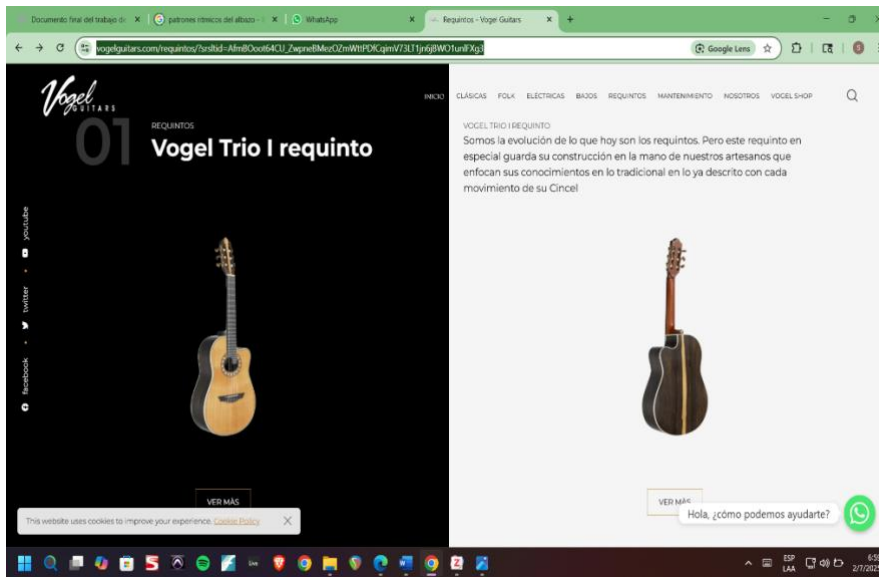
Documento final del trabajo de ✕ | patrones rítmicos del albazo - ✕ | WhatsApp ✕ | Requintos - Vogel Guitars ✕ | +

vogelguitars.com/requintos/?srsltid=AfmBOoot64CU_ZwpneBMezOZmWttPDfCqimV73LT1jn6j8WO1unlFXg3

Google Lens

Vogel GUITARS

INICIO CLÁSICAS FOLK ELÉCTRICAS BAJOS REQUINTOS MANTENIMIENTO NOSOTROS VOGEL SHOP

01

REQUINTOS

Vogel Trio I requinto

youtube • twitter • facebook

VOGEL TRIO I REQUINTO

Somos la evolución de lo que hoy son los requintos. Pero este requinto en especial guarda su construcción en la mano de nuestros artesanos que enfocan sus conocimientos en lo tradicional en lo ya descrito con cada movimiento de su Cincel

VER MÁS

VER MÁS

This website uses cookies to improve your experience. Cookie Policy ✕

Hola, ¿cómo podemos ayudarte?

ESP LAA

6:5
2/7/2025